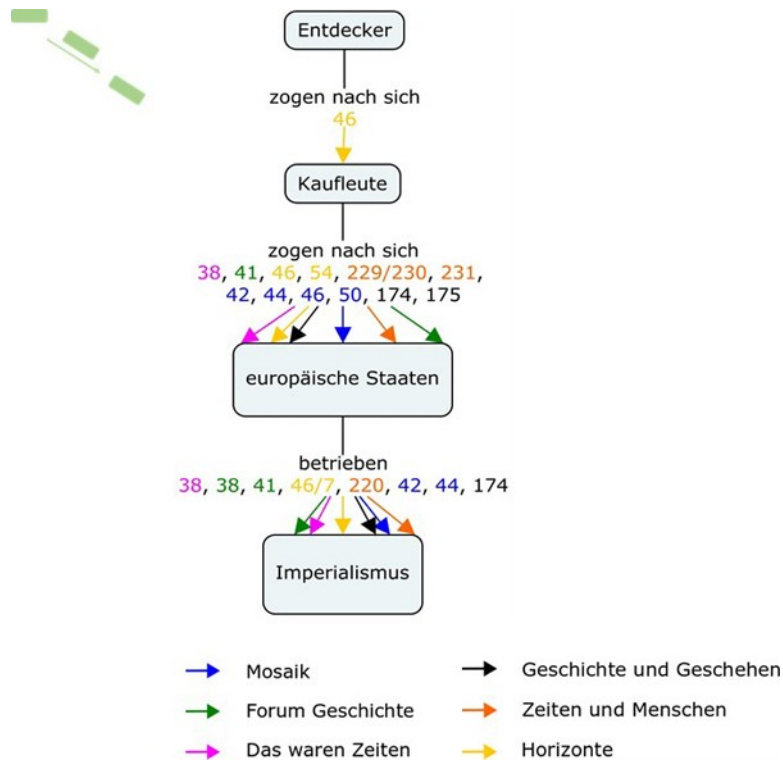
Entdecker

zogen nach sich
46

Kaufleute

zogen nach sich
38, 41, 46, 54, 229/230, 231, 42, 44, 46, 50, 174, 175

europäische Staaten

betrieben
38, 38, 41, 46/7, 220, 42, 44, 174

Imperialismus

Mosaik
Forum Geschichte
Das waren Zeiten
Geschichte und Geschehen
Zeiten und Menschen
Horizonte